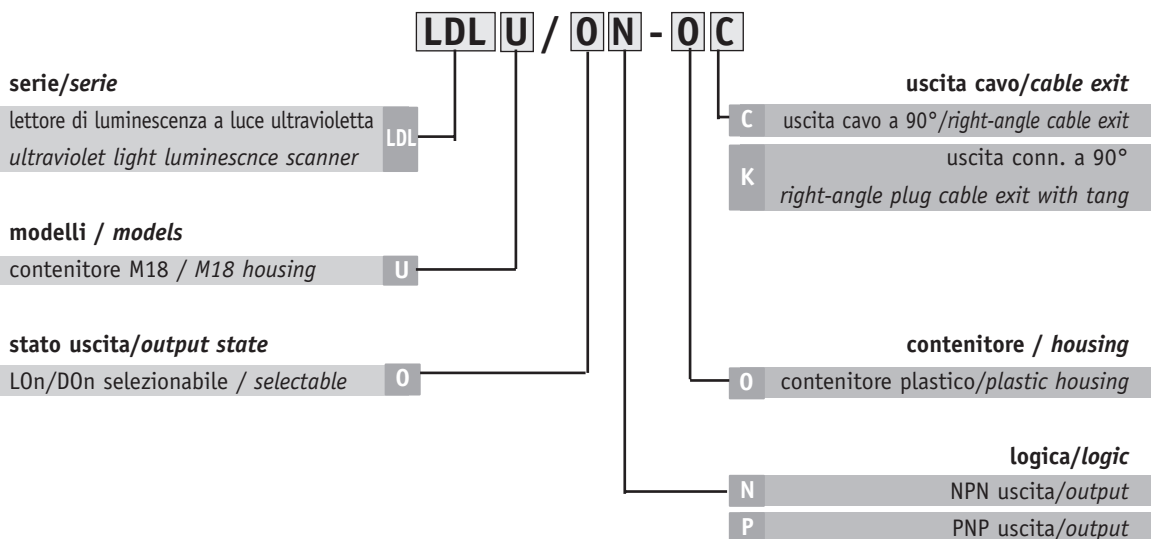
LDL U / O N - O C

serie/*serie*

lettore di luminescenza a luce ultravioletta
*ultraviolet light luminescnce scanner* LDL

modelli / *models*

contenitore M18 / *M18 housing* U

stato uscita/*output state*

LOn/DOn selezionabile / *selectable* O

uscita cavo/*cable exit*

C uscita cavo a 90°/*right-angle cable exit*

K uscita conn. a 90°
*right-angle plug cable exit with tang*

contenitore / *housing*

O contenitore plastico/*plastic housing*

logica/*logic*

N NPN uscita/*output*

P PNP uscita/*output*